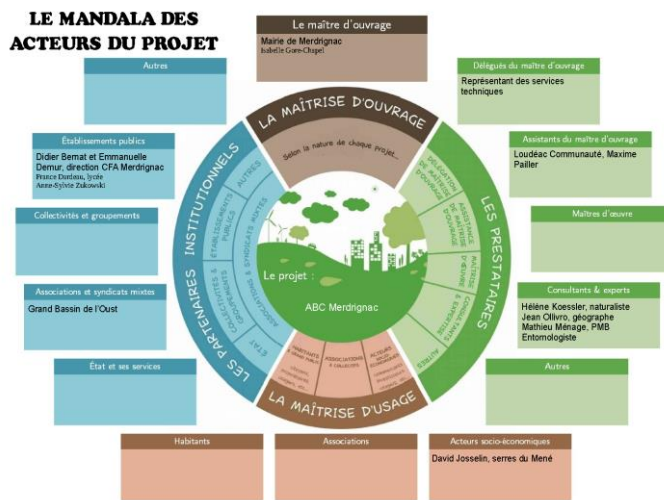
LE MANDALA DES ACTEURS DU PROJET

Le maître d'ouvrage
Mairie de Merdrignac
Isabelle Gore-Chapel

Autres

Délégués du maître d'ouvrage
Représentant des services techniques

Établissements publics
Didier Bernat et Emmanuelle Dernur, direction CFA Merdrignac
France Dordeau, lycée
Anne-Sylvie Zukowski

Assistants du maître d'ouvrage
Loudéac Communauté, Maxime Pailler

Collectivités et groupements

Maîtres d'oeuvre

Associations et syndicats mixtes
Grand Bassin de l'Oust

Consultants & experts
Hélène Koessler, naturaliste
Jean Ollivro, géographe
Mathieu Ménage, PMB Entomologiste

État et ses services

Autres

LA MAÎTRISE D'OUVRAGE
Selon la nature de chaque projet...

LES PARTENAIRES INSTITUTIONNELS
AUTRES
ÉTABLISSEMENTS PUBLICS
COLLECTIVITÉS & GROUPEMENTS
ASSOCIATIONS & SYNDICATS MIXTES
ÉTAT

LES PRESTATAIRES
DÉLÉGATION DE MAÎTRISE D'OUVRAGE
ASSISTANCE À MAÎTRISE D'OUVRAGE
MAÎTRISE D'ŒUVRE
CONSULTANTS & EXPERTS
AUTRES

Le projet :
ABC Merdrignac

HABITANTS
ASSOCIATIONS & COLLECTIFS
ACTEURS SOCIO-ÉCONOMIQUES

LA MAÎTRISE D'USAGE

Habitants

Associations

Acteurs socio-économiques
David Josselin, serres du Mené